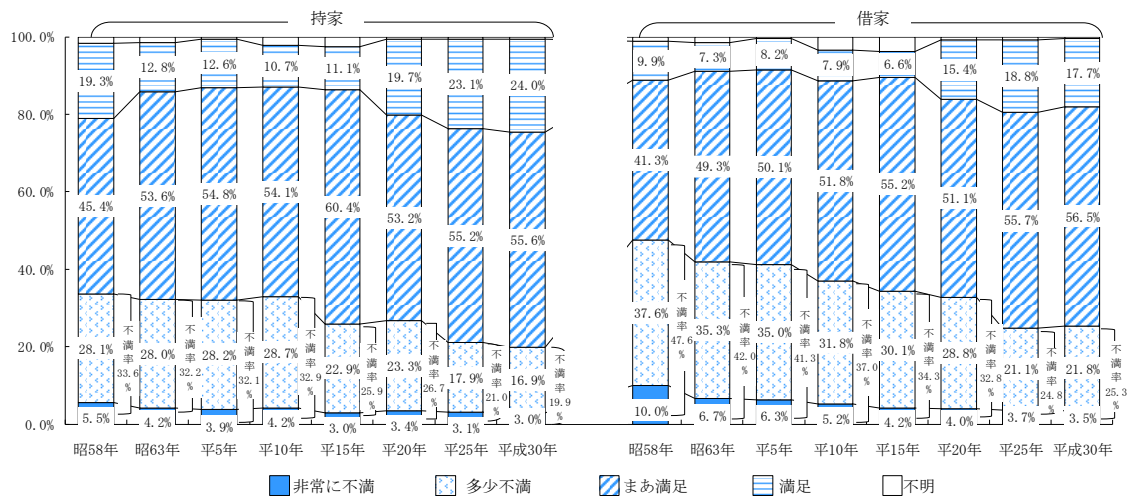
持家

借家

100.0%
80.0%
60.0%
40.0%
20.0%
0.0%

19.3%
12.8%
12.6%
10.7%
11.1%
19.7%
23.1%
24.0%

45.4%
53.6%
54.8%
54.1%
60.4%
53.2%
55.2%
55.6%

28.1%
28.0%
28.2%
28.7%
22.9%
23.3%
17.9%
16.9%

5.5%
4.2%
3.9%
4.2%
3.0%
3.4%
3.1%
3.0%

不満率 33.6%
不満率 32.2%
不満率 32.1%
不満率 32.9%
不満率 25.9%
不満率 26.7%
不満率 21.0%
不満率 19.9%

9.9%
7.3%
8.2%
7.9%
6.6%
15.4%
18.8%
17.7%

41.3%
49.3%
50.1%
51.8%
55.2%
51.1%
55.7%
56.5%

37.6%
35.3%
35.0%
31.8%
30.1%
28.8%
21.1%
21.8%

10.0%
6.7%
6.3%
5.2%
4.2%
4.0%
3.7%
3.5%

不満率 47.6%
不満率 42.0%
不満率 41.3%
不満率 37.0%
不満率 34.3%
不満率 32.8%
不満率 24.8%
不満率 25.3%

昭58年 昭63年 平5年 平10年 平15年 平20年 平25年 平成30年
昭58年 昭63年 平5年 平10年 平15年 平20年 平25年 平成30年

非常に不満 多少不満 まあ満足 満足 不明